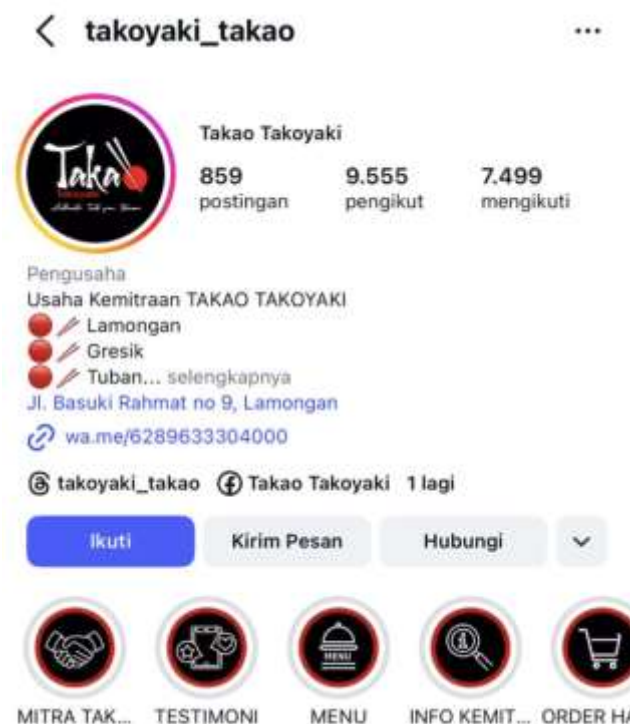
< takoyaki_takao ...

Takao

Takao Takoyaki

859
postingan

9.555
pengikut

7.499
mengikuti

Pengusaha
Usaha Kemitraan TAKAO TAKOYAKI
🔴 Lamongan
🔴 Gresik
🔴 Tuban... selengkapnya
Jl. Basuki Rahmat no 9, Lamongan
wa.me/6289633304000

takoyaki_takao Takao Takoyaki 1 lagi

Ikuti
Kirim Pesan
Hubungi

MENU

MITRA TAK...
TESTIMONI
MENU
INFO KEMIT...
ORDER HA